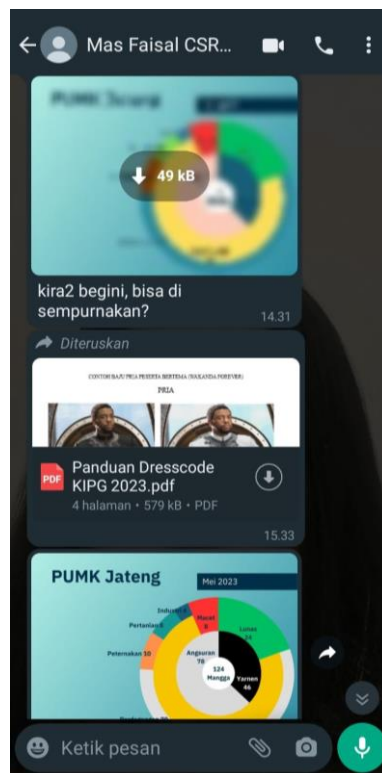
Mas Faisal CSR...

PUMK Jateng
49 kB

kira2 begini, bisa di sempurnakan?
14.31

Diteruskan

CONTOH BAJU PRIA PESERTA BERTEMA (WAKANDA FOREVER)
PRIA

PDF
Panduan Dresscode KIPG 2023.pdf
4 halaman • 579 kB • PDF
15.33

PUMK Jateng
Mei 2023
Industri 6
Pertanian 6
Macet 8
Lunas 74
Peternakan 10
Angsuran 78
124 Mangga
Yarnen 46

Ketik pesan